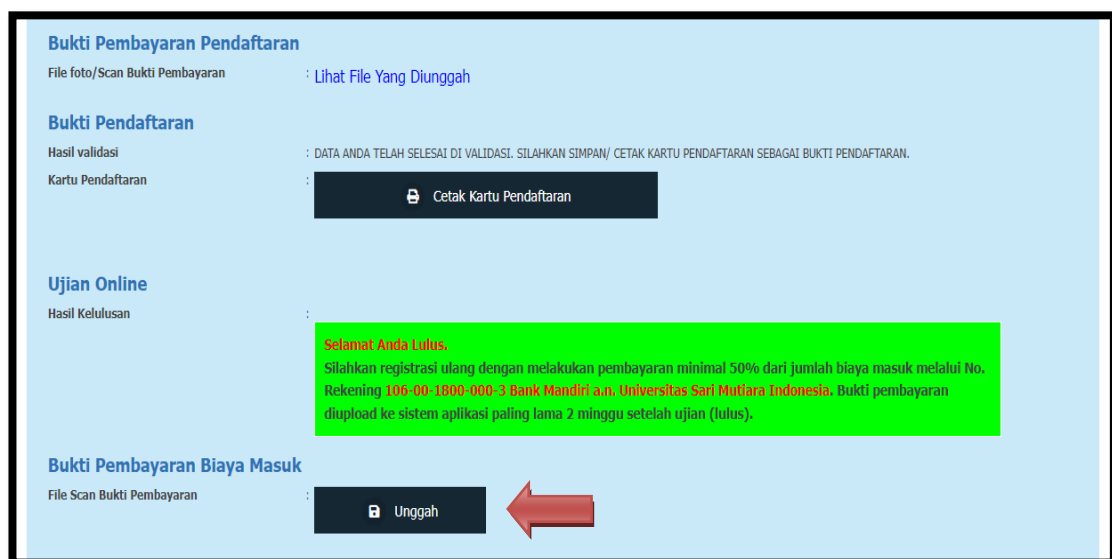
Bukti Pembayaran Pendaftaran

File foto/Scan Bukti Pembayaran : Lihat File Yang Diunggah

Bukti Pendaftaran

Hasil validasi : DATA ANDA TELAH SELESAI DI VALIDASI. SILAHKAN SIMPAN/ CETAK KARTU PENDAFTARAN SEBAGAI BUKTI PENDAFTARAN.

Kartu Pendaftaran : Cetak Kartu Pendaftaran

Ujian Online

Hasil Kelulusan :

Selamat Anda Lulus.
Silahkan registrasi ulang dengan melakukan pembayaran minimal 50% dari jumlah biaya masuk melalui No. Rekening 106-00-1800-000-3 Bank Mandiri a.n. Universitas Sari Mutiara Indonesia. Bukti pembayaran diupload ke sistem aplikasi paling lama 2 minggu setelah ujian (lulus).

Bukti Pembayaran Biaya Masuk

File Scan Bukti Pembayaran : Unggah